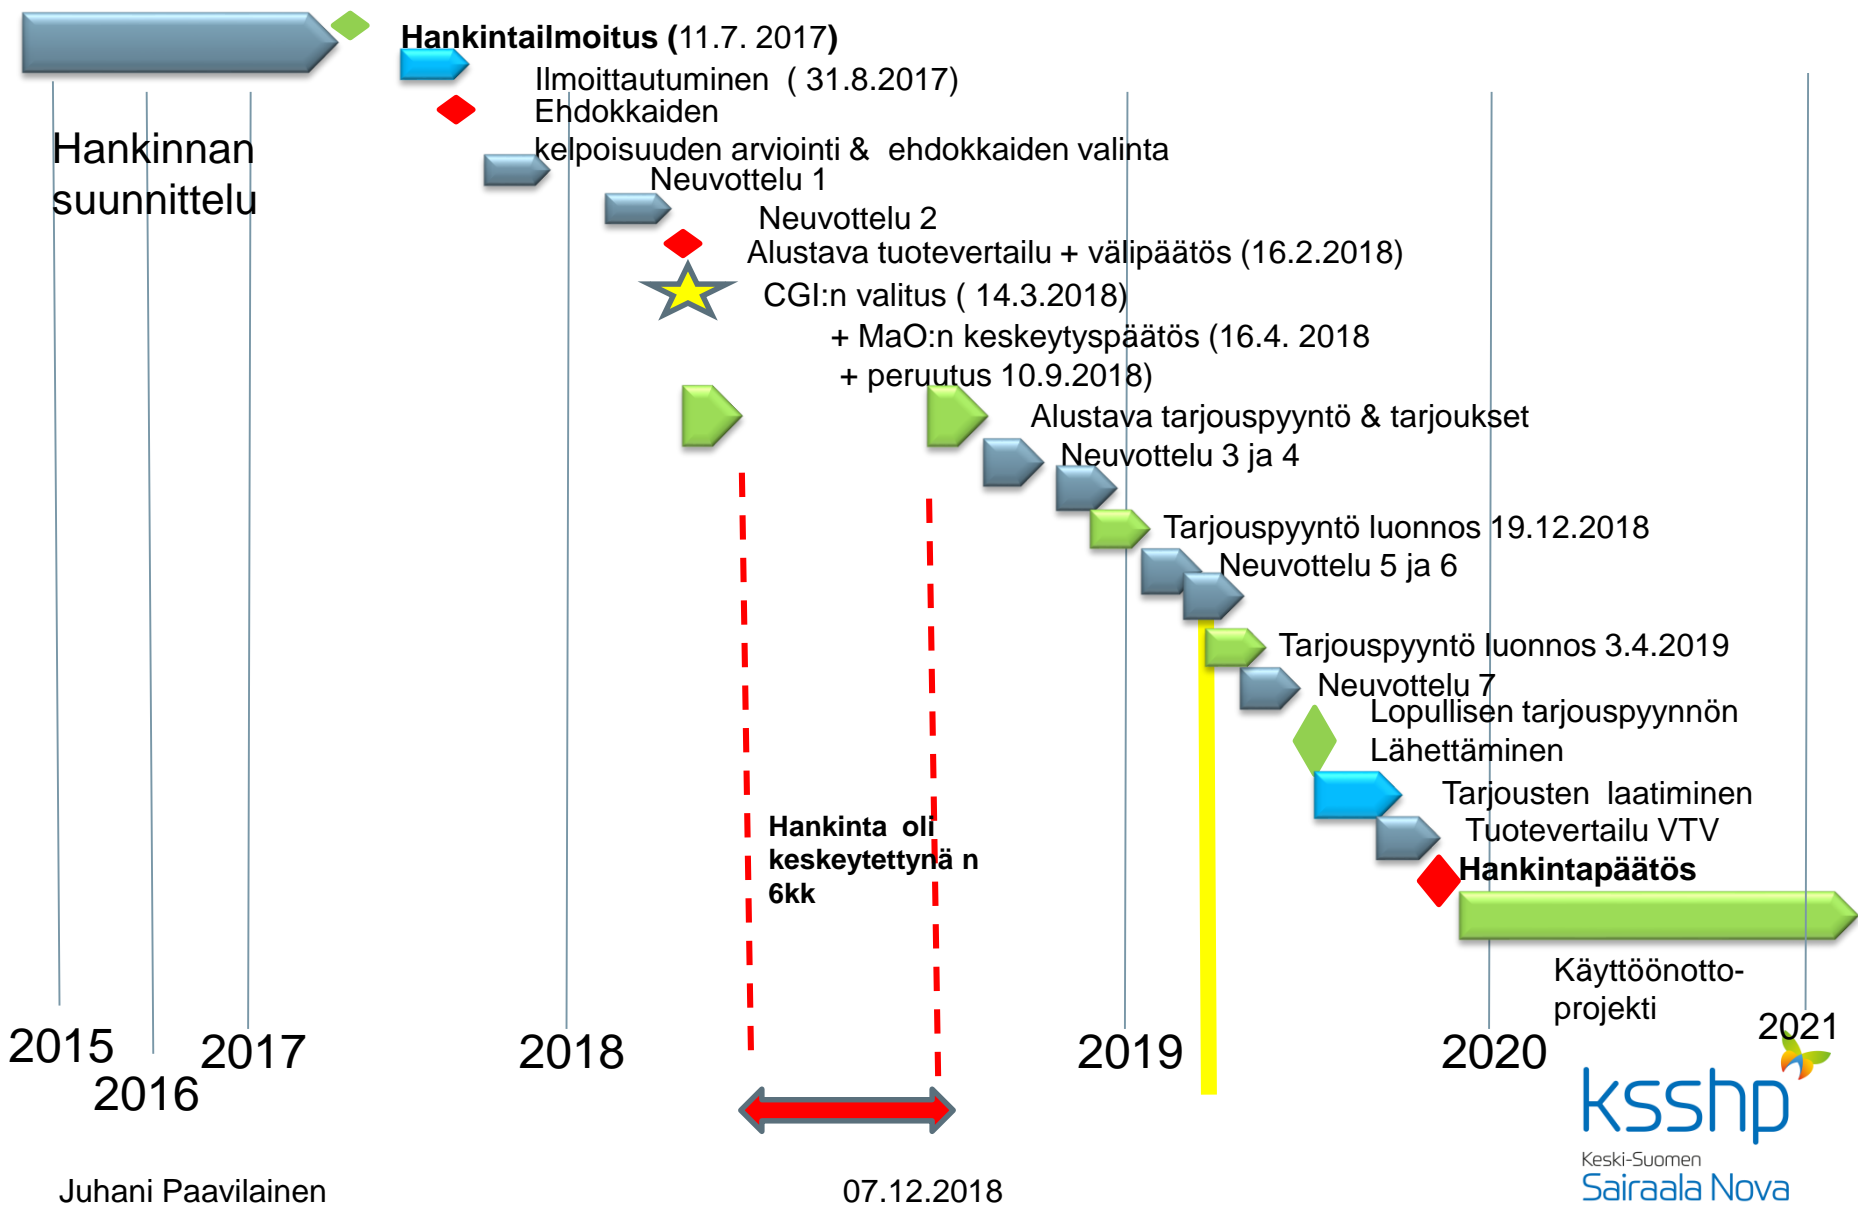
**Hankintailmoitus** (11.7. 2017)

Ilmoittautuminen ( 31.8.2017)

Ehdokkaiden kelpoisuuden arviointi & ehdokkaiden valinta

Hankinnan suunnittelu

Neuvottelu 1

Neuvottelu 2

Alustava tuotevertailu + välipäätös (16.2.2018)

CGI:n valitus ( 14.3.2018)

+ MaO:n keskeytyspäätös (16.4. 2018

+ peruutus 10.9.2018)

Alustava tarjouspyyntö & tarjoukset

Neuvottelu 3 ja 4

Tarjouspyyntö luonnos 19.12.2018

Neuvottelu 5 ja 6

Tarjouspyyntö luonnos 3.4.2019

Neuvottelu 7

Lopullisen tarjouspyynnön Lähettäminen

Tarjousten laatiminen

Tuotevertailu VTV

**Hankintapäätös**

**Hankinta oli keskeytettynä n 6kk**

Käyttöönotto-projekti

2015 2016 2017 2018 2019 2020 2021

ksshp
Keski-Suomen
Sairaala Nova

Juhani Paavilainen

07.12.2018